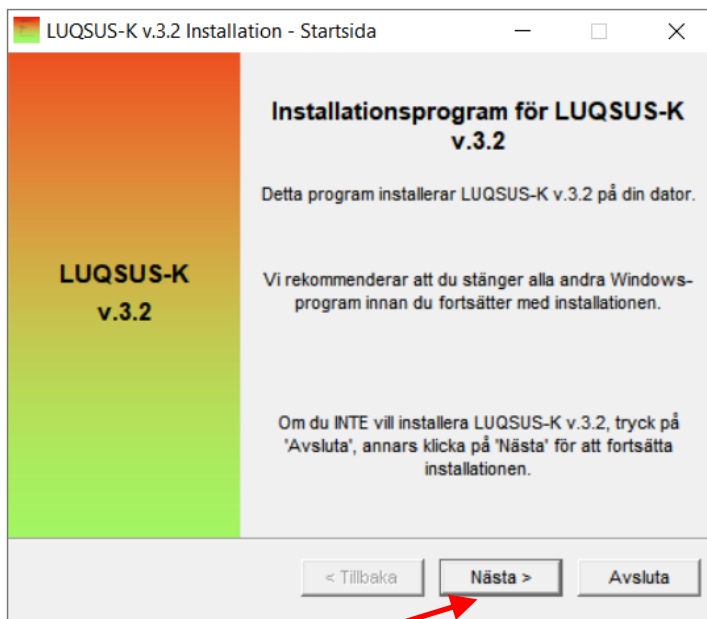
LUQSUS-K v.3.2 Installation - Startsida

LUQSUS-K
v.3.2

Installationsprogram för LUQSUS-K v.3.2

Detta program installerar LUQSUS-K v.3.2 på din dator.

Vi rekommenderar att du stänger alla andra Windows-program innan du fortsätter med installationen.

Om du INTE vill installera LUQSUS-K v.3.2, tryck på 'Avsluta', annars klicka på 'Nästa' för att fortsätta installationen.

< Tillbaka
Nästa >
Avsluta